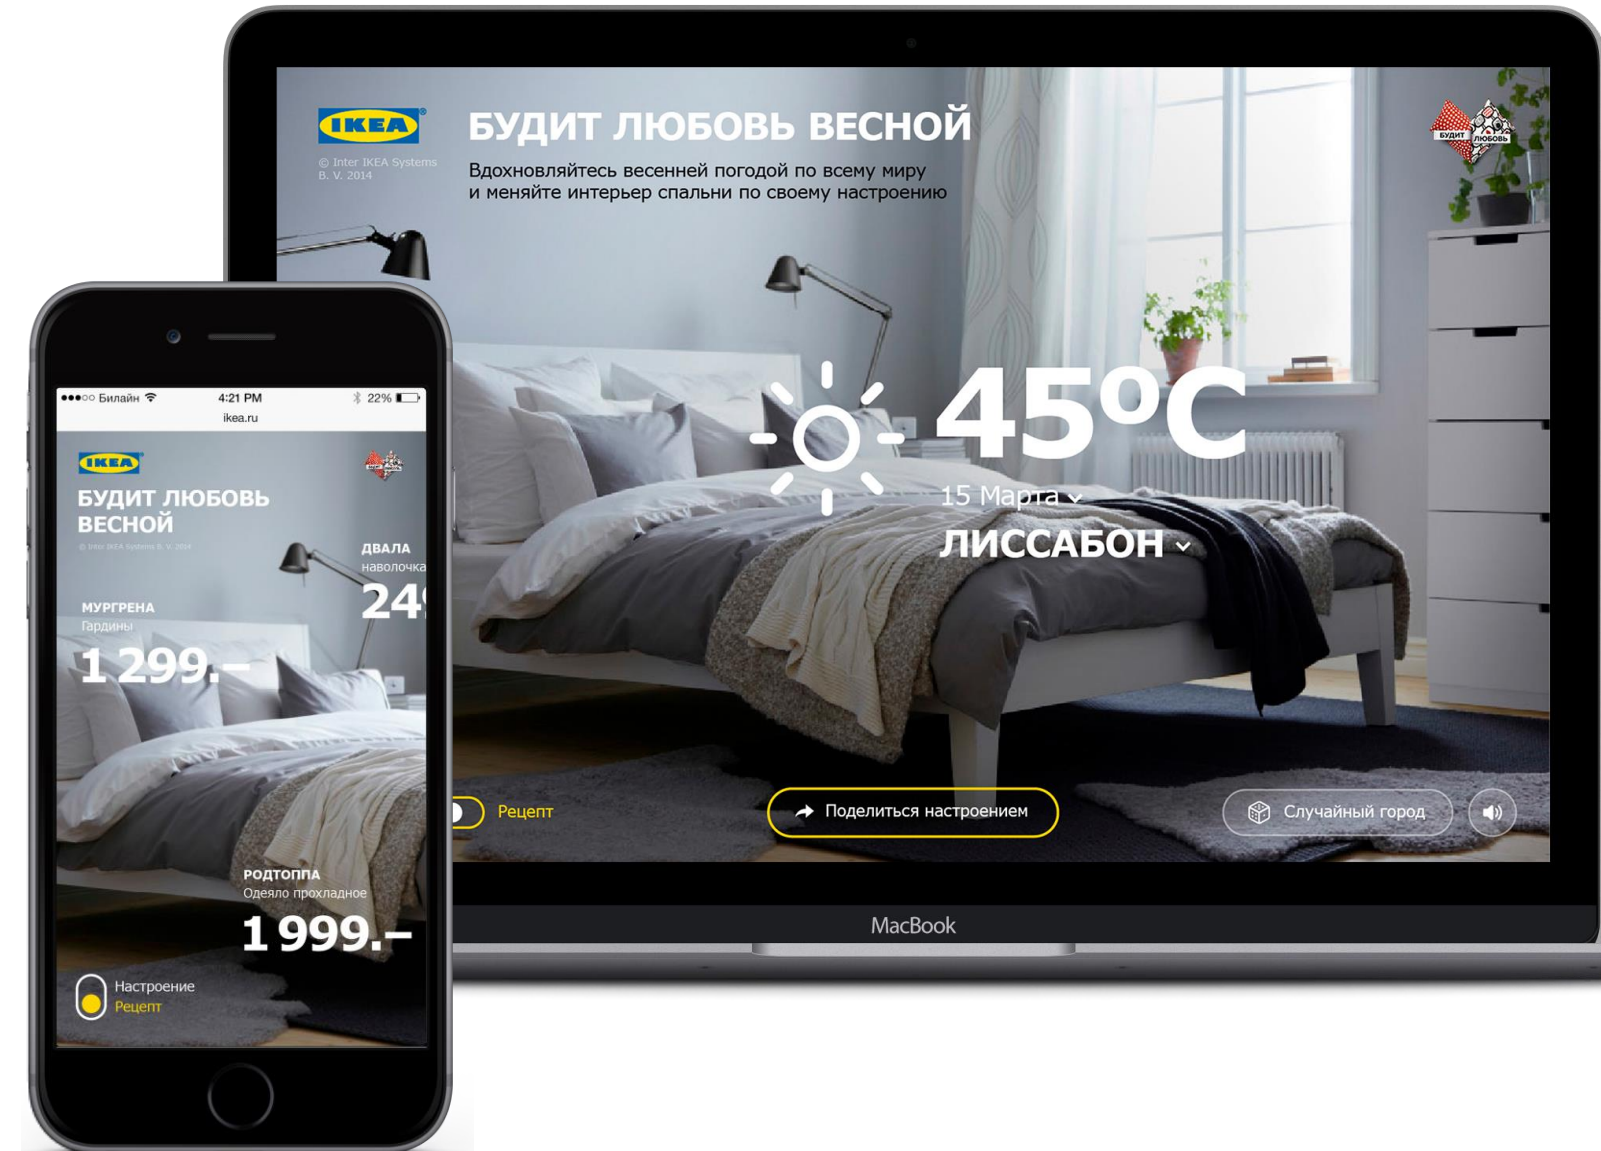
IKEA
© Inter IKEA Systems B. V. 2014

БУДИТ ЛЮБОВЬ ВЕСНОЙ

Вдохновляйтесь весенней погодой по всему миру и меняйте интерьер спальни по своему настроению

БУДИТ ЛЮБОВЬ

45°C

15 Марта

ЛИССАБОН

Рецепт

Поделиться настроением

Случайный город

MacBook

●●●○○ Билайн 4:21 PM 22%
ikea.ru

IKEA

БУДИТ ЛЮБОВЬ ВЕСНОЙ

© Inter IKEA Systems B. V. 2014

ДВАЛА
наволочка
24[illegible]

МУРГРЕНА
Гардины
1 299.–

РОДТОППА
Одеяло прохладное
1 999.–

Настроение
Рецепт